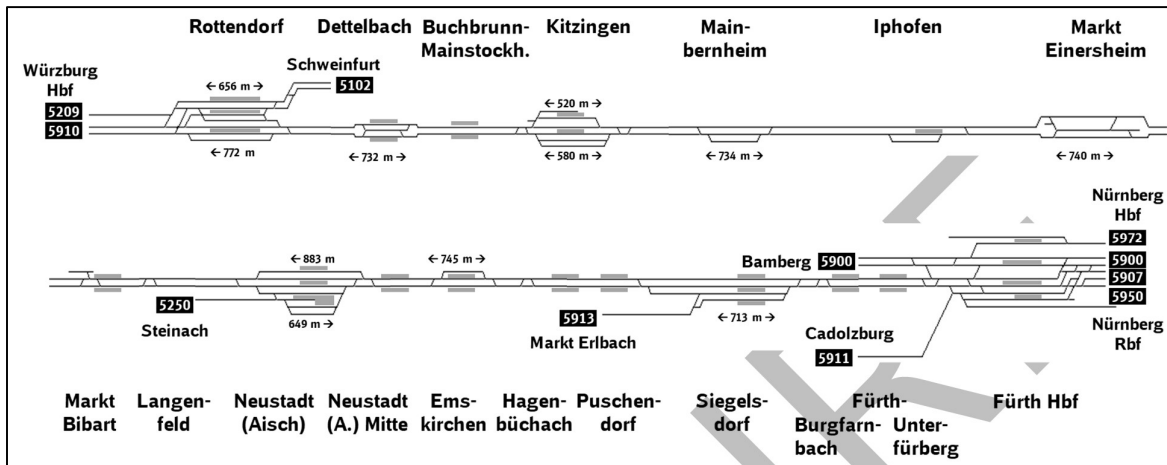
Rottendorf Dettelbach Buchbrunn-Mainstockh. Kitzingen Mainbernheim Iphofen Markt Einersheim

Würzburg Hbf

5209

5910

← 656 m →

Schweinfurt

5102

← 772 m

← 732 m →

← 520 m →

← 580 m →

← 734 m →

← 740 m →

Nürnberg Hbf

5972

5900

5907

5950

Nürnberg Rbf

← 883 m

← 745 m →

Bamberg 5900

5250

Steinach

649 m →

5913

Markt Erlbach

← 713 m →

Cadolzburg

5911

Markt Bibart Langenfeld Neustadt (Aisch) Neustadt (A.) Mitte Emskirchen Hagenbüchach Puschendorf Siegelsdorf Burgfarnbach Fürth-Unterfürberg Fürth Hbf